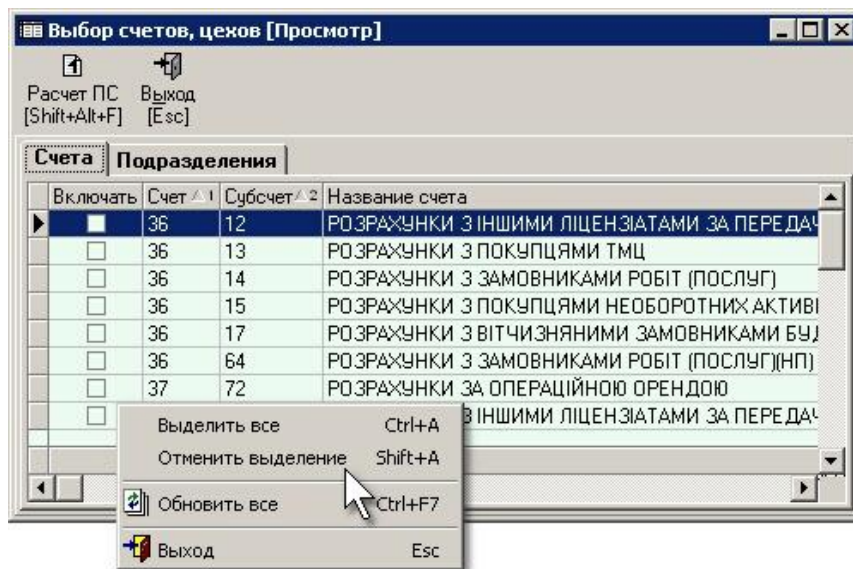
Выбор счетов, цехов [Просмотр]

Расчет ПС [Shift+Alt+F]
Выход [Esc]

Счета | Подразделения

| Включать | Счет 1 | Субсчет 2 | Название счета |
|---|---|---|---|
| | 36 | 12 | РОЗРАХУНКИ З ІНШИМИ ЛІЦЕНЗІАТАМИ ЗА ПЕРЕДАЧ |
| | 36 | 13 | РОЗРАХУНКИ З ПОКУПЦЯМИ ТМЦ |
| | 36 | 14 | РОЗРАХУНКИ З ЗАМОВНИКАМИ РОБІТ (ПОСЛУГ) |
| | 36 | 15 | РОЗРАХУНКИ З ПОКУПЦЯМИ НЕОБОРОТНИХ АКТИВІ |
| | 36 | 17 | РОЗРАХУНКИ З ВІТЧИЗНЯНИМИ ЗАМОВНИКАМИ БУД |
| | 36 | 64 | РОЗРАХУНКИ З ЗАМОВНИКАМИ РОБІТ (ПОСЛУГ)(НП) |
| | 37 | 72 | РОЗРАХУНКИ ЗА ОПЕРАЦІЙНОЮ ОРЕНДОЮ |
| | | | З ІНШИМИ ЛІЦЕНЗІАТАМИ ЗА ПЕРЕДАЧ |

Выделить все Ctrl+A
Отменить выделение Shift+A
Обновить все Ctrl+F7
Выход Esc